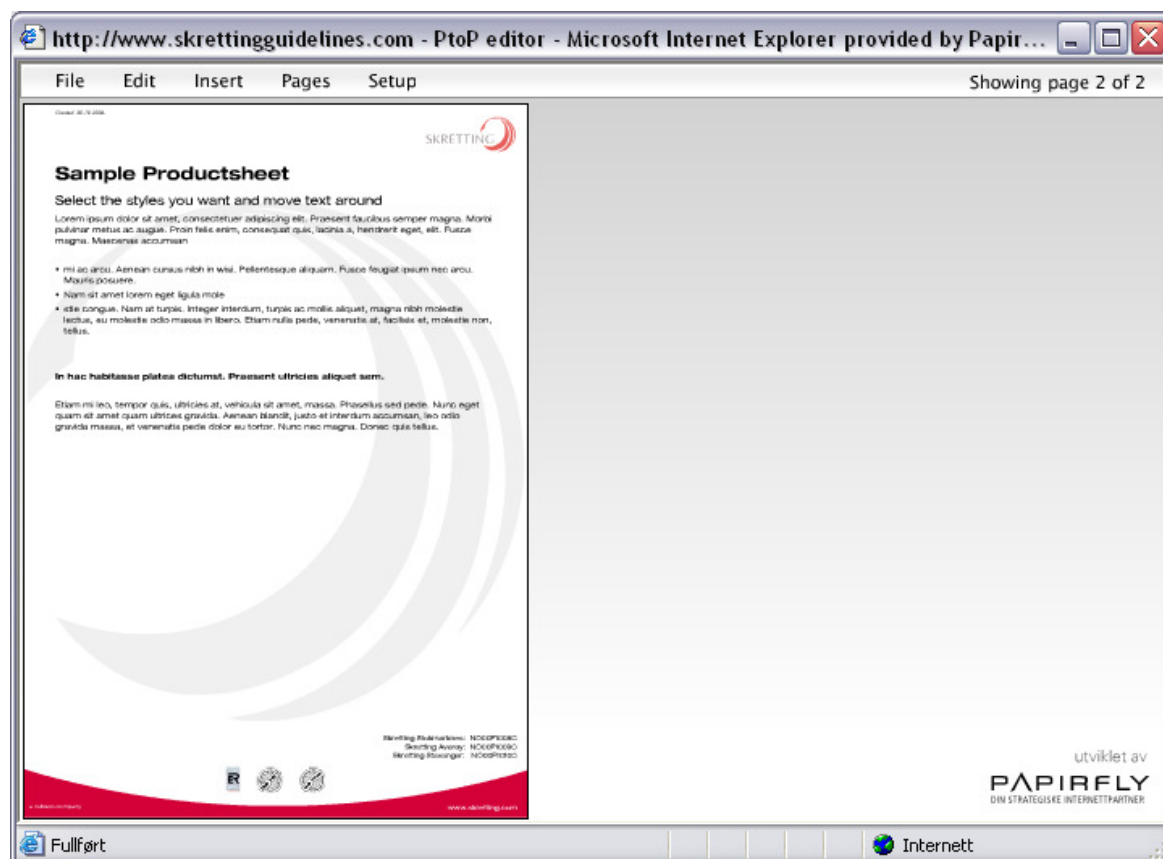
http://www.skrettingguidelines.com - PtoP editor - Microsoft Internet Explorer provided by Papir...

File Edit Insert Pages Setup

Showing page 2 of 2

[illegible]

SKRETTING

Sample Productsheet

Select the styles you want and move text around

Lorem ipsum dolor sit amet, consectetuer adipiscing elit. Praesent faucibus semper magna. Morbi pulvinar metus ac augue. Proin felis enim, consequat quis, lacinia a, hendrerit eget, elit. Fusce magna. Maecenas accumsan

• mi ac arcu. Aenean cursus nibh in wisi. Pellentesque aliquam. Fusce feugiat ipsum nec arcu. Mauris posuere.
• Nam sit amet lorem eget ligula mole
• stie congue. Nam at turpis. Integer interdum, turpis ac mollis aliquet, magna nibh molestie lectus, eu molestie odio massa in libero. Etiam nulla pede, venenatis at, facilisis et, molestie non, tellus.

In hac habitasse platea dictumst. Praesent ultricies aliquet sem.

Etiam mi leo, tempor quis, ultricies at, vehicula sit amet, massa. Phasellus sed pede. Nunc eget quam sit amet quam ultrices gravida. Aenean blandit, justo et interdum accumsan, leo odio gravida massa, et venenatis pede dolor eu tortor. Nunc nec magna. Donec quis tellus.

Skretting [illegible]: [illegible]
Skretting Averøy: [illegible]
Skretting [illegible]: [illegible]

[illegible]

www.skretting.com

utviklet av
PAPIRFLY
DIN STRATEGISKE INTERNETTPARTNER

Fullført

Internett